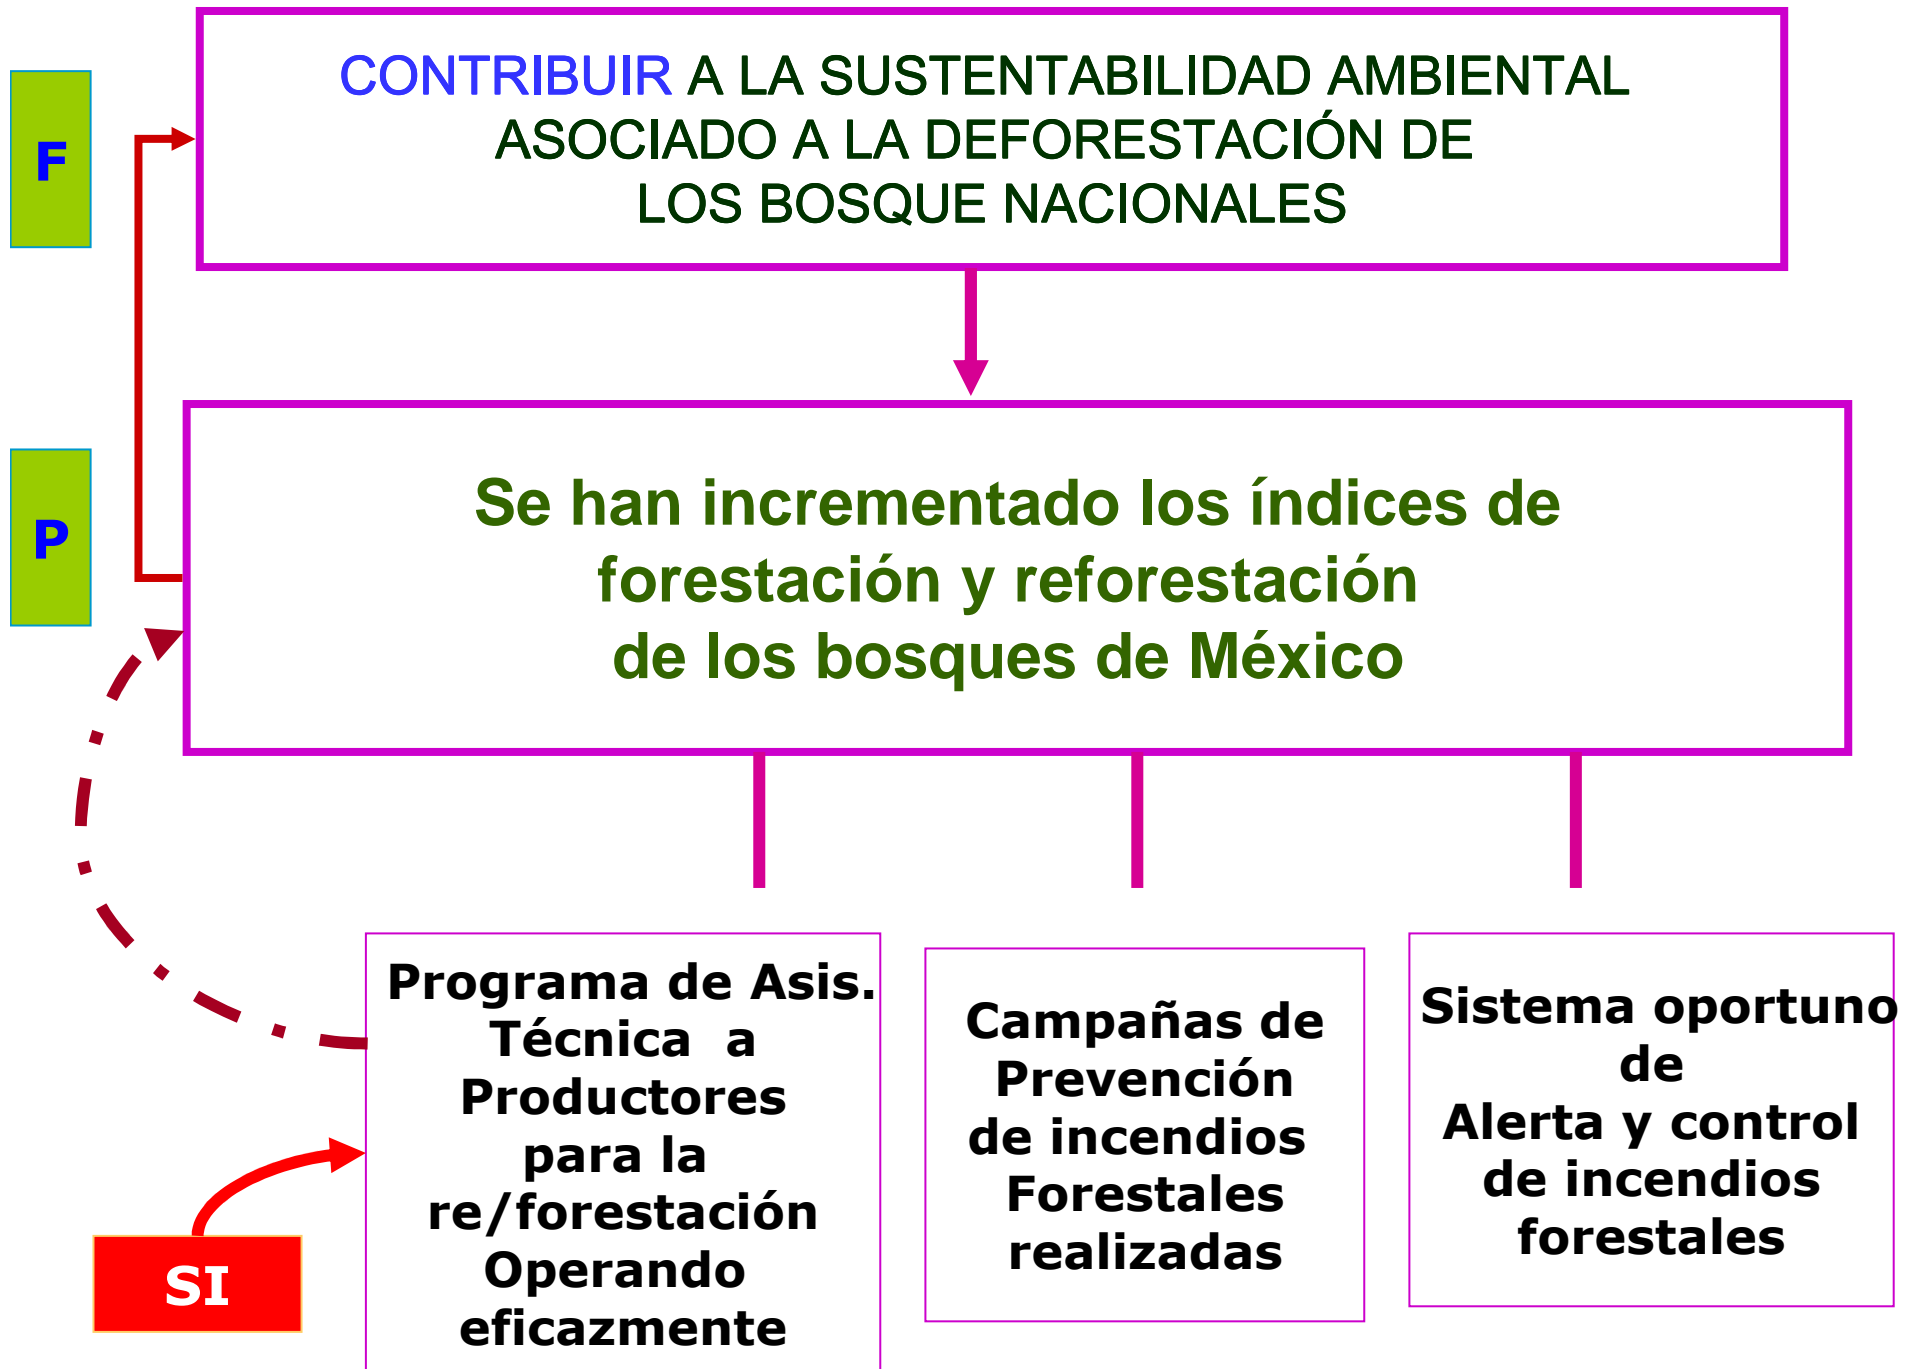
F

CONTRIBUIR A LA SUSTENTABILIDAD AMBIENTAL ASOCIADO A LA DEFORESTACIÓN DE LOS BOSQUE NACIONALES

P

Se han incrementado los índices de forestación y reforestación de los bosques de México

Programa de Asis. Técnica a Productores para la re/forestación Operando eficazmente

Campañas de Prevención de incendios Forestales realizadas

Sistema oportuno de Alerta y control de incendios forestales

SI